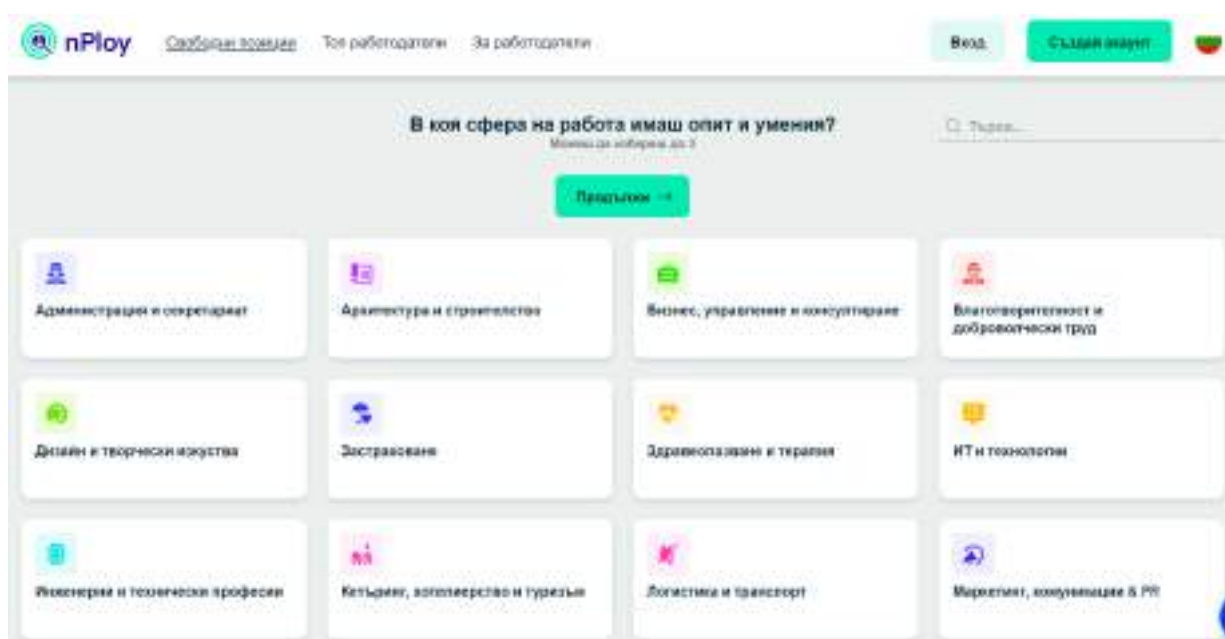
nPloy Свободни позиции Топ работодатели За работодатели

Вход Създай акаунт

В коя сфера на работа имаш опит и умения?

Можеш да избереш до 3

Q Търси...

Продължи →

Администрация и секретариат

Архитектура и строителство

Бизнес, управление и консултиране

Благотворителност и доброволчески труд

Дизайн и творчески изкуства

Застраховане

Здравеопазване и терапия

ИТ и технологии

Инженерни и технически професии

Кетъринг, хотелиерство и туризъм

Логистика и транспорт

Маркетинг, комуникации & PR